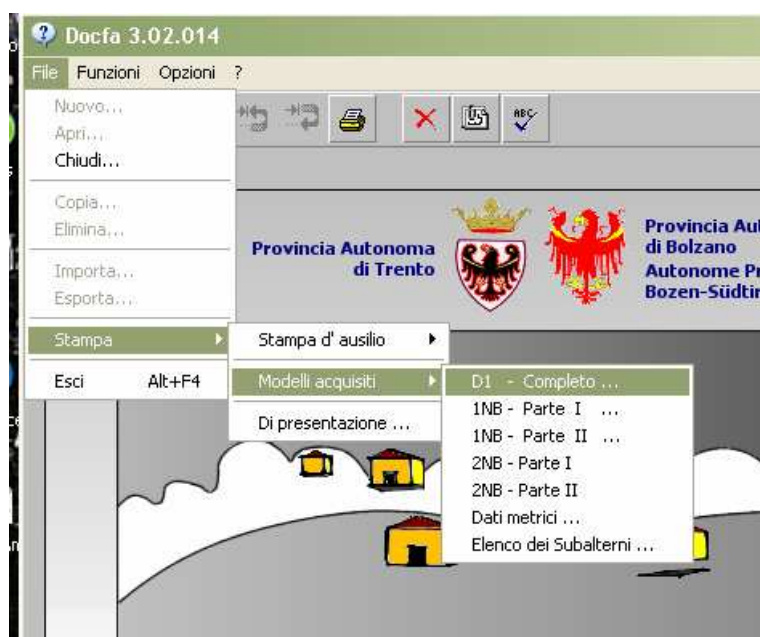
Docfa 3.02.014

File Funzioni Opzioni ?

Nuovo...
Apri...
Chiudi...

Copia...
Elimina...

Importa...
Esporta...

Stampa

Esci Alt+F4

Provincia Autonoma di Trento

Provincia Au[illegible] di Bolzano
Autonome Pr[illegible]
Bozen-Südti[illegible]

Stampa d' ausilio

Modelli acquisiti

Di presentazione ...

D1 - Completo ...
1NB - Parte I ...
1NB - Parte II ...
2NB - Parte I
2NB - Parte II
Dati metrici ...
Elenco dei Subalterni ...